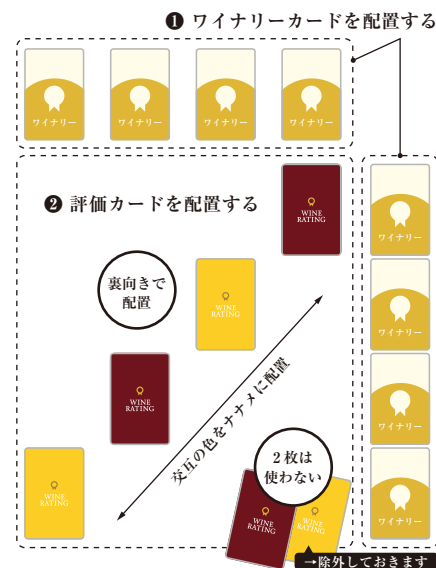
❶ ワイナリーカードを配置する

ワイナリー

ワイナリー

ワイナリー

ワイナリー

❷ 評価カードを配置する

WINE RATING

裏向きで配置

WINE RATING

WINE RATING

交互の色をナナメに配置

WINE RATING

2枚は使わない

WINE RATING

WINE RATING

→除外しておきます

ワイナリー

ワイナリー

ワイナリー

ワイナリー